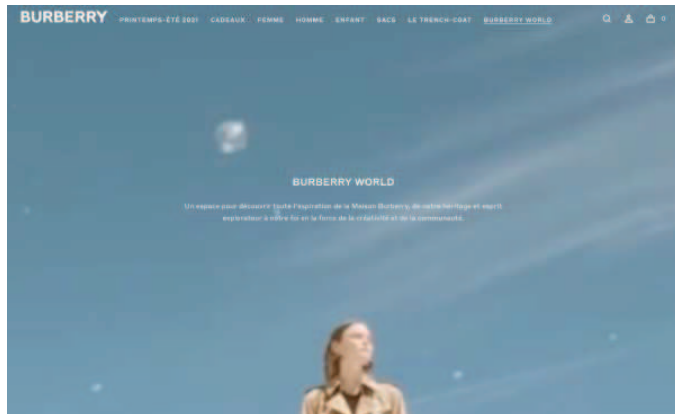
BURBERRY PRINTEMPS-ÉTÉ 2021 CADEAUX FEMME HOMME ENFANT SACS LE TRENCH-COAT BURBERRY WORLD

0

BURBERRY WORLD

Un espace pour découvrir toute l'inspiration de la Maison Burberry, de notre héritage et esprit explorateur à notre foi en la force de la créativité et de la communauté.